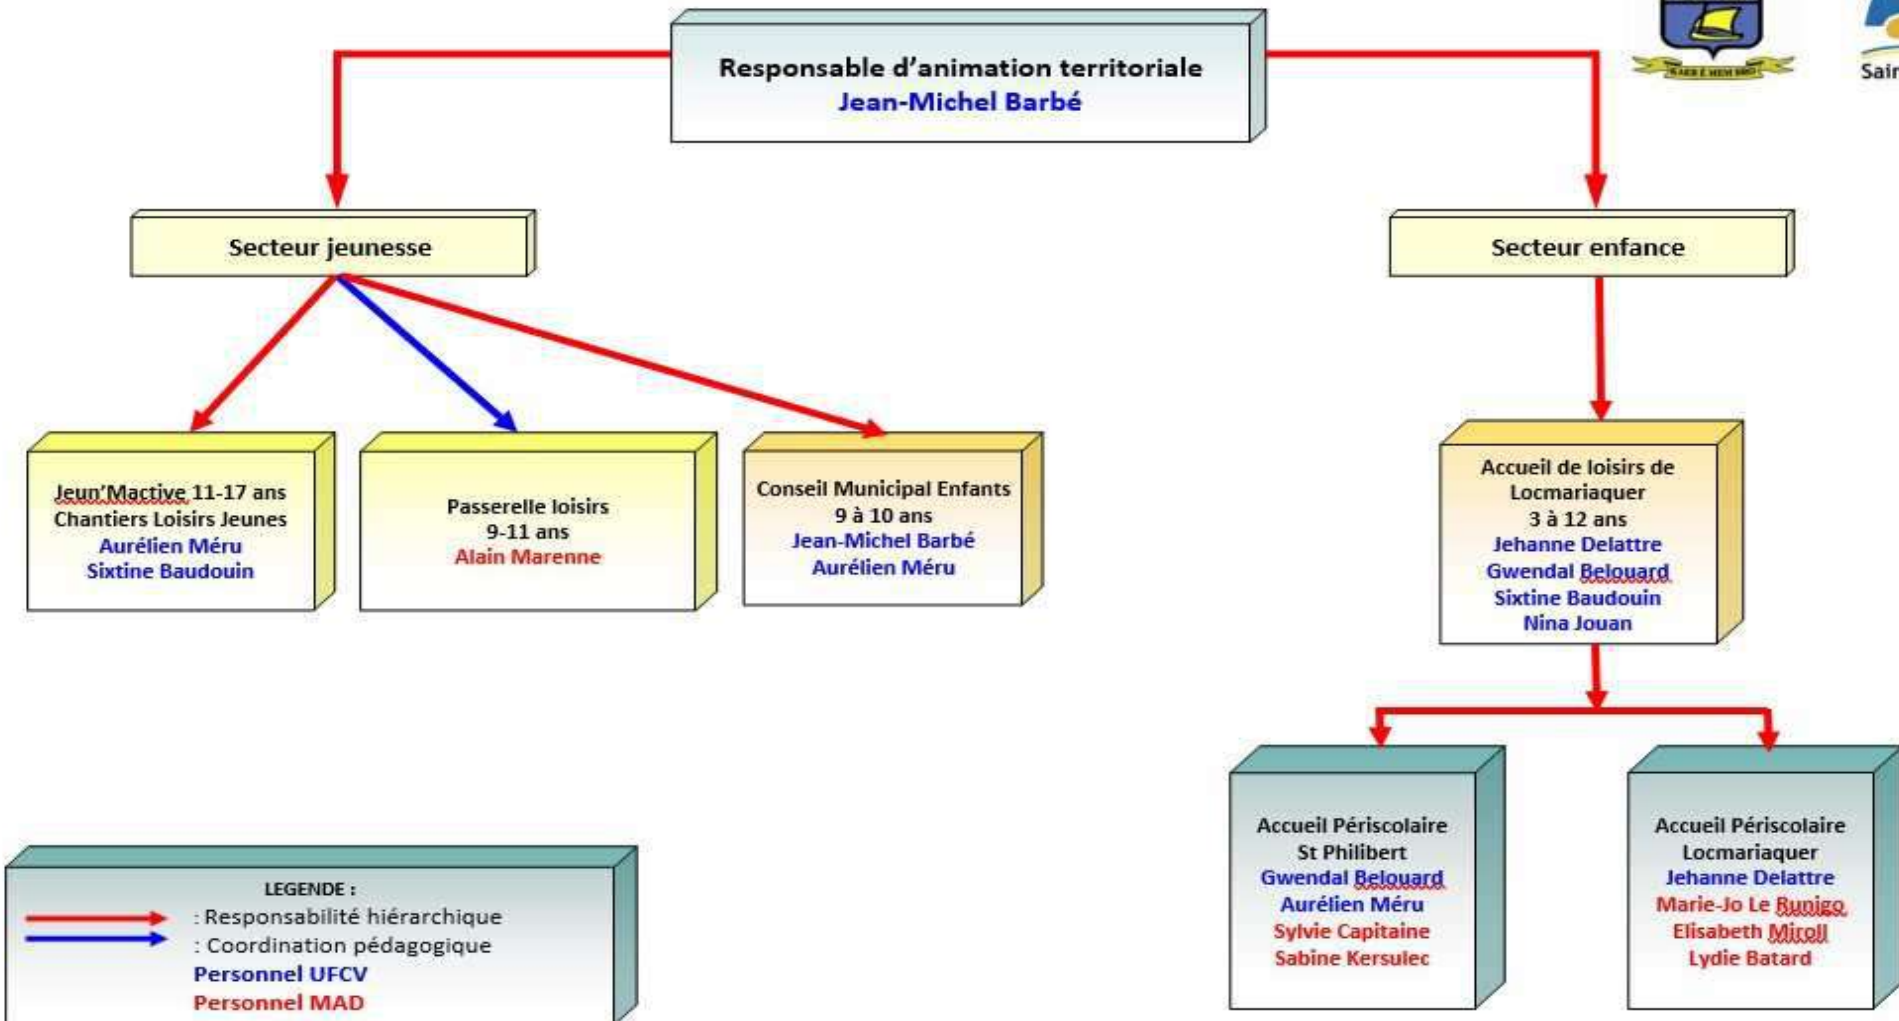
Sair

Responsable d'animation territoriale
Jean-Michel Barbé

Secteur jeunesse

Secteur enfance

Jeun'Mactive 11-17 ans
Chantiers Loisirs Jeunes
Aurélien Méru
Sixtine Baudouin

Passerelle loisirs
9-11 ans
Alain Marenne

Conseil Municipal Enfants
9 à 10 ans
Jean-Michel Barbé
Aurélien Méru

Accueil de loisirs de Locmariaquer
3 à 12 ans
Jehanne Delattre
Gwendal Belouard
Sixtine Baudouin
Nina Jouan

Accueil Périscolaire
St Philibert
Gwendal Belouard
Aurélien Méru
Sylvie Capitaine
Sabine Kersulec

Accueil Périscolaire
Locmariaquer
Jehanne Delattre
Marie-Jo Le Runigo
Elisabeth Miroll
Lydie Batard

LEGENDE :
: Responsabilité hiérarchique
: Coordination pédagogique
Personnel UFCV
Personnel MAD